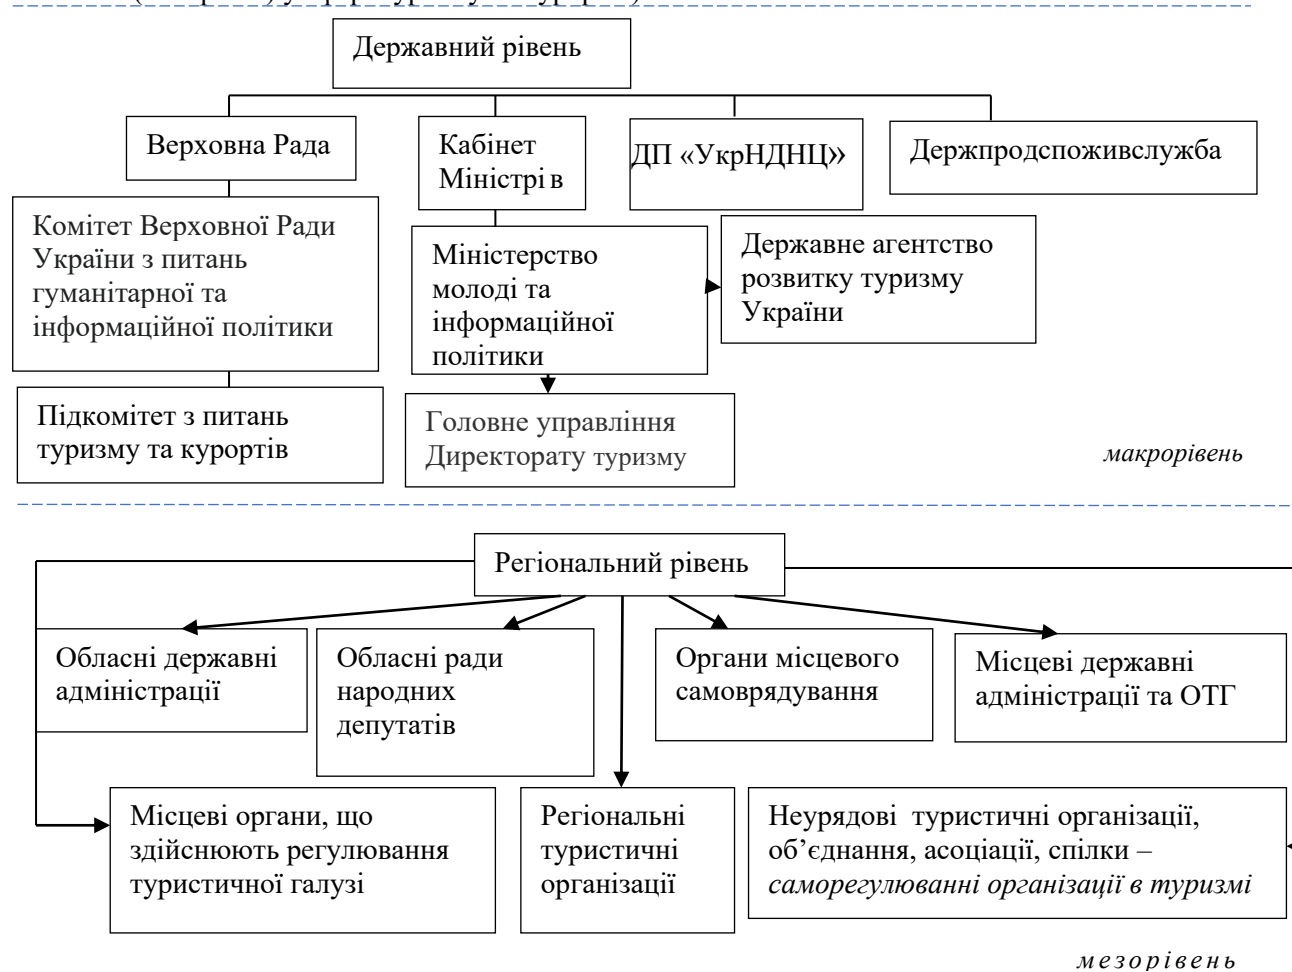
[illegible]

Державний рівень

Верховна Рада

Кабінет Міністрів

ДП «УкрНДНЦ»

Держпродспоживслужба

Комітет Верховної Ради України з питань гуманітарної та інформаційної політики

Міністерство молоді та інформаційної політики

Державне агентство розвитку туризму України

Підкомітет з питань туризму та курортів

Головне управління Директорату туризму

*макрорівень*

Регіональний рівень

Обласні державні адміністрації

Обласні ради народних депутатів

Органи місцевого самоврядування

Місцеві державні адміністрації та ОТГ

Місцеві органи, що здійснюють регулювання туристичної галузі

Регіональні туристичні організації

Неурядові туристичні організації, об’єднання, асоціації, спілки – *саморегулюванні організації в туризмі*

*мезорівень*